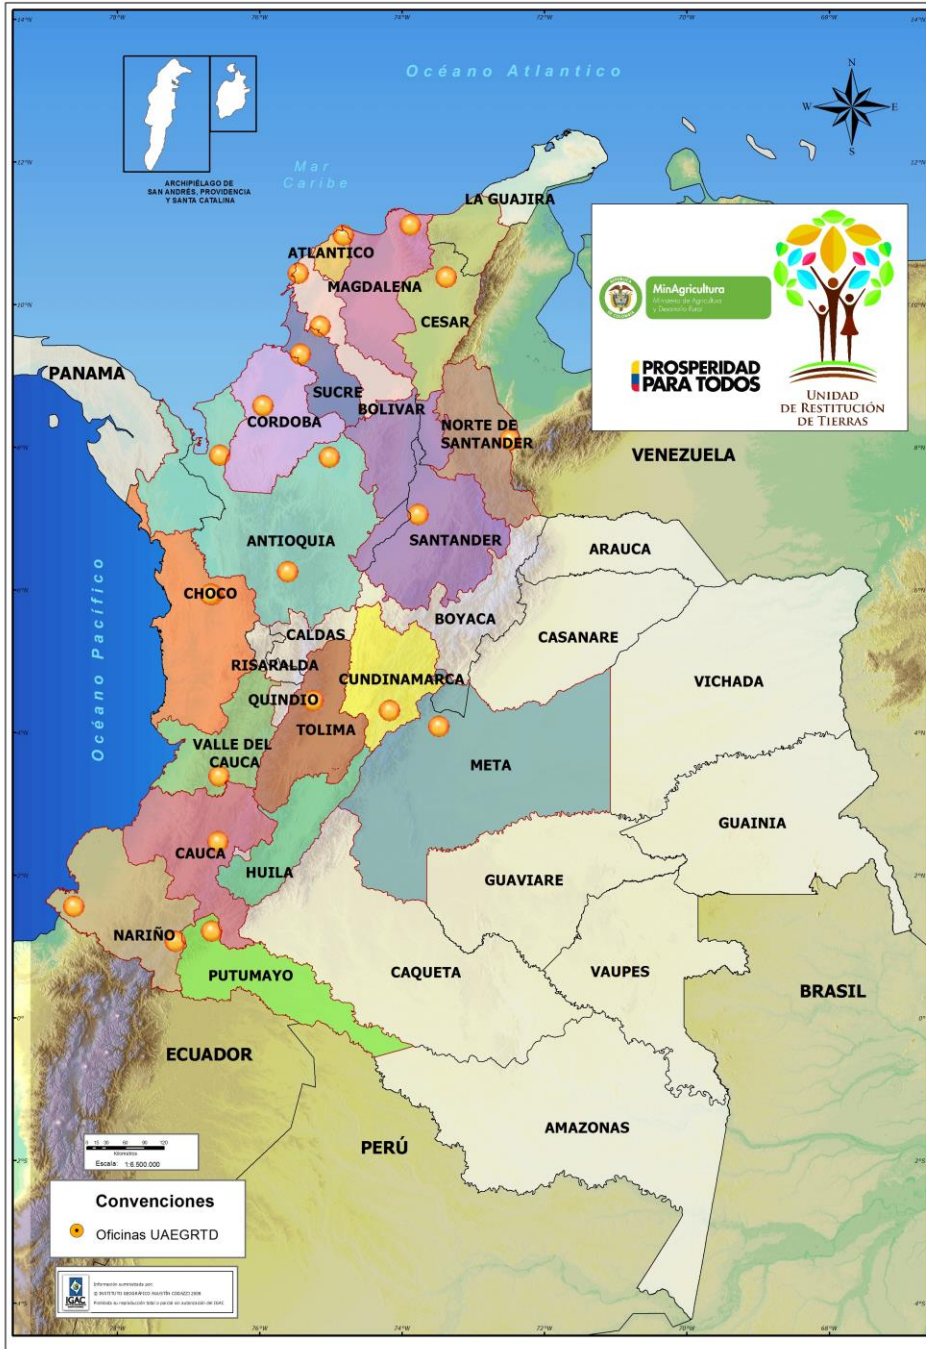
Océano Atlantico

N
W
E
S

ARCHIPIÉLAGO DE SAN ANDRÉS, PROVIDENCIA Y SANTA CATALINA

Mar Caribe

LA GUAJIRA
ATLANTICO
MAGDALENA
CESAR

MinAgricultura
Ministerio de Agricultura y Desarrollo Rural

PROSPERIDAD PARA TODOS

UNIDAD DE RESTITUCIÓN DE TIERRAS

PANAMA
SUCRE
BOLIVAR
CORDOBA
NORTE DE SANTANDER
VENEZUELA
ANTIOQUIA
SANTANDER
ARAUCA
CHOCO
BOYACA
CASANARE
CALDAS
RISARALDA
CUNDINAMARCA
VICHADA
QUINDIO
TOLIMA
VALLE DEL CAUCA
META
GUAINIA
CAUCA
HUILA
GUAVIARE
NARIÑO
PUTUMAYO
CAQUETA
VAUPES
BRASIL
ECUADOR
AMAZONAS
PERÚ

Océano Pacífico

Kilometros
Escala: 1:6.500.000

Convenciones
Oficinas UAEGRTD

IGAC